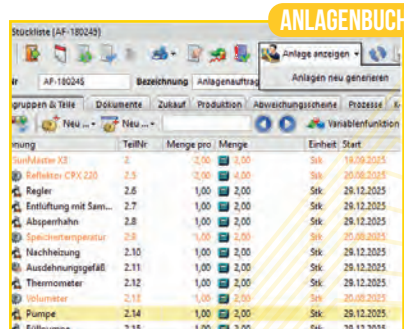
Stückliste (AF-180245)

ANLAGENBUCH

Anlage anzeigen

Anlagen neu generieren

ir AF-180245 Bezeichnung Anlagenauftrag

gruppen & Teile | Dokumente | Zukauf | Produktion | Abweichungsscheine | Prozesse

Neu ... Neu ... Variablenfunktion

| nung | TeilNr | Menge pro | Menge | Einheit | Start |
|---|---|---|---|---|---|
| SunMaster X3 | 2 | 2,00 | 2,00 | Stk | 14.09.2025 |
| Reflektor CPX 220 | 2.5 | 2,00 | 4,00 | Stk | 20.08.2025 |
| Regler | 2.6 | 1,00 | 2,00 | Stk | 29.12.2025 |
| Entlüftung mit Sam... | 2.7 | 1,00 | 2,00 | Stk | 29.12.2025 |
| Absperrhahn | 2.8 | 1,00 | 2,00 | Stk | 29.12.2025 |
| Speichertemperatur | 2.9 | 1,00 | 2,00 | Stk | 20.08.2025 |
| Nachheizung | 2.10 | 1,00 | 2,00 | Stk | 29.12.2025 |
| Ausdehnungsgefäß | 2.11 | 1,00 | 2,00 | Stk | 29.12.2025 |
| Thermometer | 2.12 | 1,00 | 2,00 | Stk | 29.12.2025 |
| Volumeter | 2.13 | 1,00 | 2,00 | Stk | 20.08.2025 |
| Pumpe | 2.14 | 1,00 | 2,00 | Stk | 29.12.2025 |
| Füllpumpe | 2.15 | 1,00 | 2,00 | Stk | 29.12.2025 |